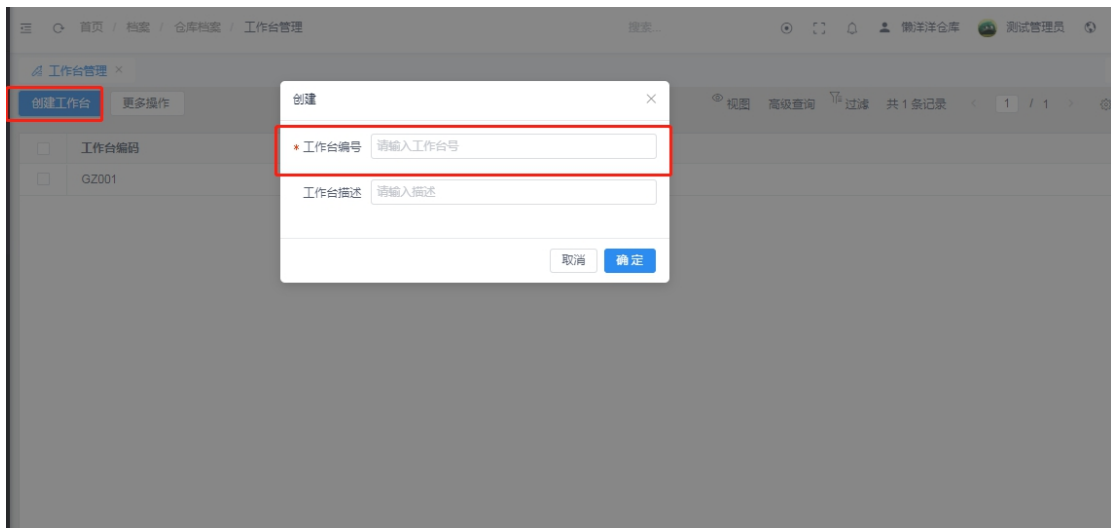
首页 / 档案 / 仓库档案 / 工作台管理

搜索...

傲洋洋仓库 测试管理员

工作台管理 ×

创建工作台 更多操作

视图 高级查询 过滤 共 1 条记录 1 / 1

| 工作台编码 |
|---|
| GZ001 |

创建

* 工作台编号 请输入工作台号

工作台描述 请输入描述

取消 确定